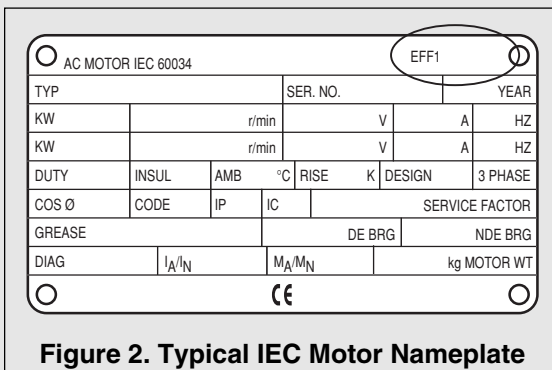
AC MOTOR IEC 60034

EFF1

| TYP | | | SER. NO. | | YEAR |
|---|---|---|---|---|---|
| KW | r/min | | V | A | HZ |
| KW | r/min | | V | A | HZ |
| DUTY | INSUL | AMB °C | RISE K | DESIGN | 3 PHASE |
| COS Ø | CODE | IP | IC | | SERVICE FACTOR |
| GREASE | | | DE BRG | | NDE BRG |
| DIAG | $I_A/I_N$ | | $M_A/M_N$ | | kg MOTOR WT |

CE

Figure 2. Typical IEC Motor Nameplate